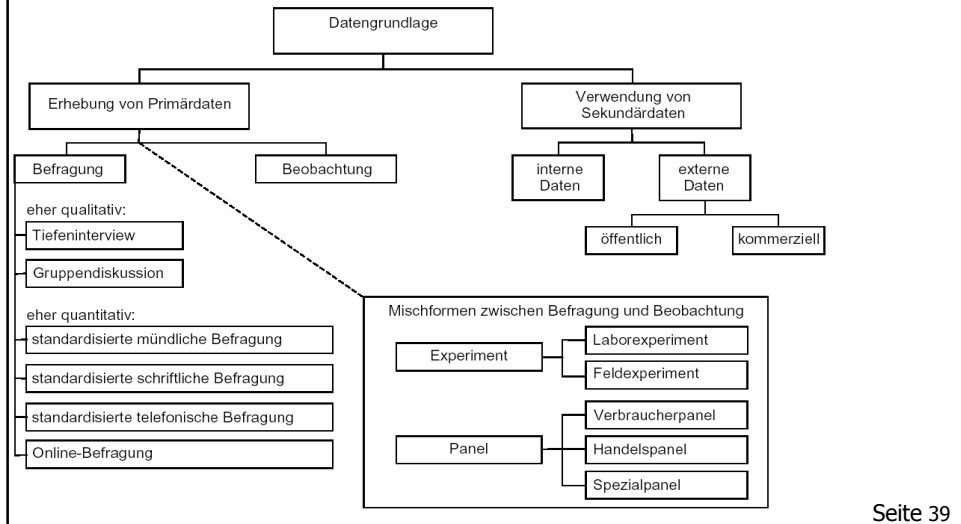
Datengrundlage

Erhebung von Primärdaten

Verwendung von Sekundärdaten

Befragung

Beobachtung

interne Daten

externe Daten

öffentlich

kommerziell

eher qualitativ:

Tiefeninterview

Gruppendiskussion

eher quantitativ:

standardisierte mündliche Befragung

standardisierte schriftliche Befragung

standardisierte telefonische Befragung

Online-Befragung

Mischformen zwischen Befragung und Beobachtung

Experiment

Laborexperiment

Feldexperiment

Panel

Verbraucherpanel

Handelspanel

Spezialpanel

Seite 39